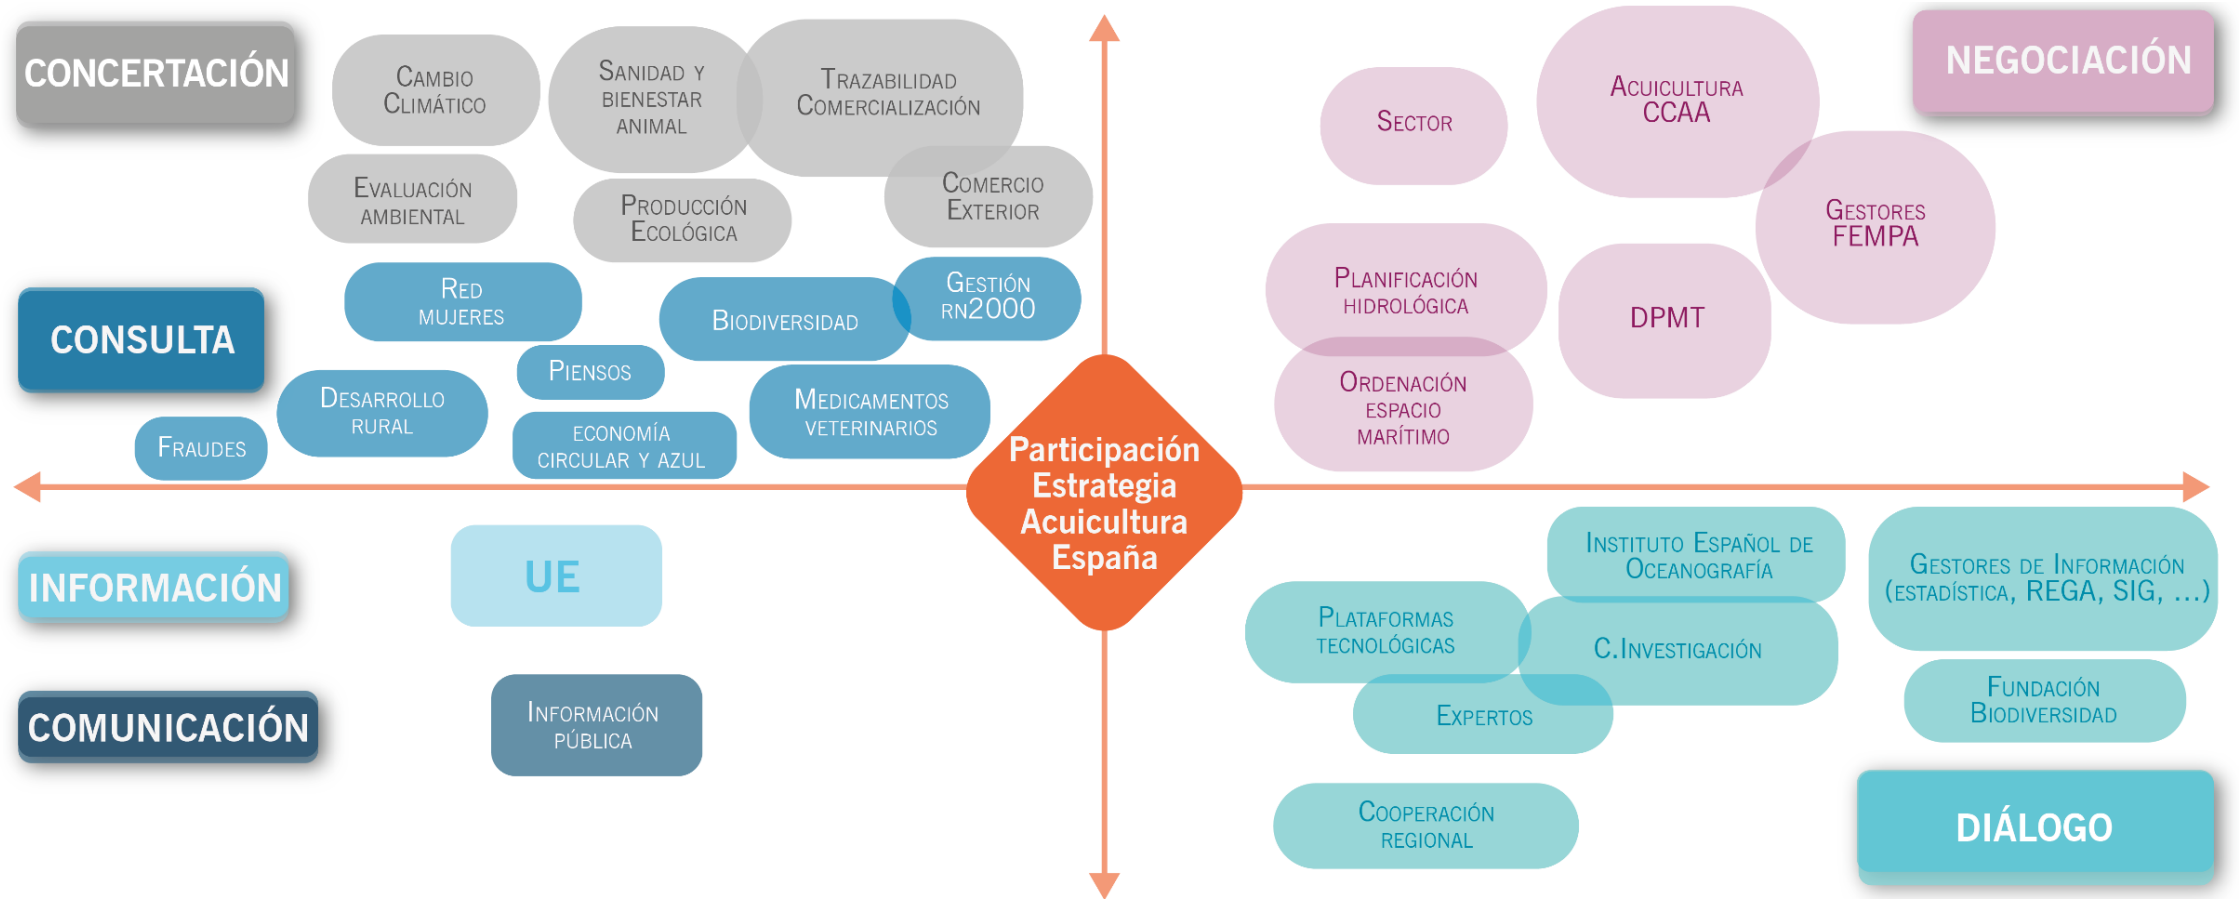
CONCERTACIÓN

Cambio Climático

Sanidad y bienestar animal

Trazabilidad Comercialización

Evaluación ambiental

Producción Ecológica

Comercio Exterior

NEGOCIACIÓN

Sector

Acuicultura CCAA

Gestores FEMPA

Planificación hidrológica

DPMT

Ordenación espacio marítimo

CONSULTA

Red mujeres

Biodiversidad

Gestión RN2000

Piensos

Desarrollo rural

Medicamentos veterinarios

Fraudes

Economía circular y azul

Participación Estrategia Acuicultura España

INFORMACIÓN

UE

COMUNICACIÓN

Información pública

Instituto Español de Oceanografía

Gestores de Información (estadística, REGA, SIG, ...)

Plataformas tecnológicas

C.Investigación

Expertos

Fundación Biodiversidad

Cooperación regional

DIÁLOGO